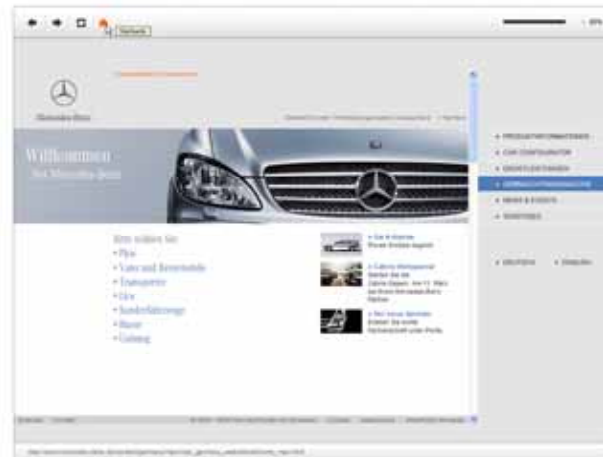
Startseite

Mercedes-Benz

Willkommen
bei Mercedes-Benz

Bitte wählen Sie:
• Pkw
• Vans und Reisemobile
• Transporter
• Lkw
• Sonderfahrzeuge
• Busse
• Unimog

• PRODUKTINFORMATIONEN
• CAR CONFIGURATOR
• DIENSTLEISTUNGEN
• GEBRAUCHTWAGENSUCHE
• NEWS & EVENTS
• KONTAKT

• DEUTSCH • ENGLISH

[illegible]